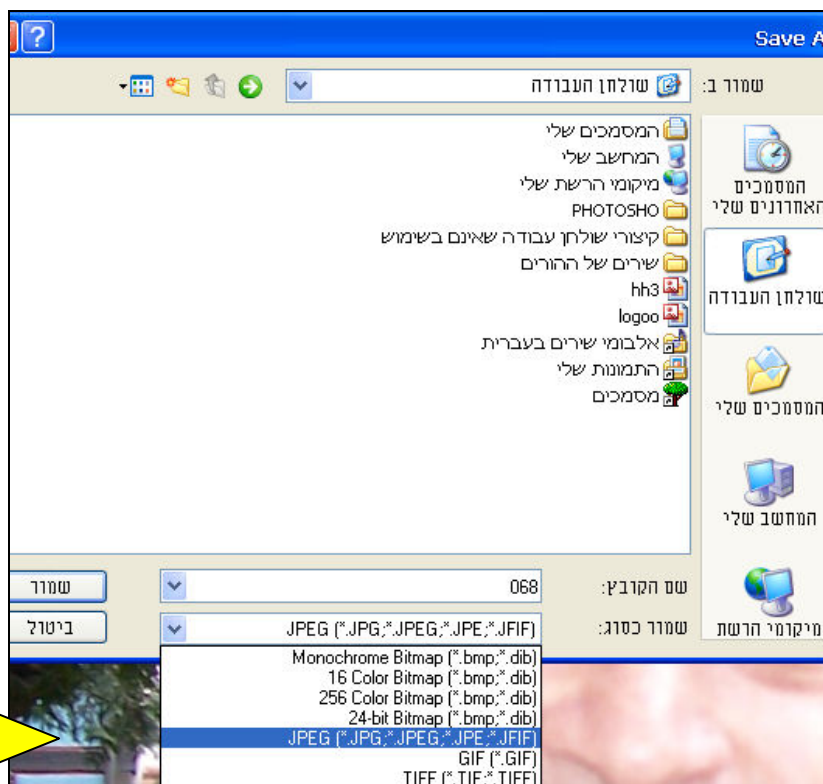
?
Save A

שמור ב: שולחן העבודה

המסמכים שלי
המחשב שלי
מיקומי הרשת שלי
PHOTOSHO
קיצורי שולחן עבודה שאינם בשימוש
שירים של ההורים
hh3
logoo
אלבומי שירים בעברית
התמונות שלי
מסמכים

המסמכים האחרונים שלי
שולחן העבודה
המסמכים שלי
המחשב שלי
מיקומי הרשת

שם הקובץ: 068
שמור כסוג: JPEG (*.JPG;*.JPEG;*.JPE;*.JFIF)

שמור
ביטול

Monochrome Bitmap (*.bmp;*.dib)
16 Color Bitmap (*.bmp;*.dib)
256 Color Bitmap (*.bmp;*.dib)
24-bit Bitmap (*.bmp;*.dib)
JPEG (*.JPG;*.JPEG;*.JPE;*.JFIF)
GIF (*.GIF)
TIFF (*.TIF;*.TIFF)